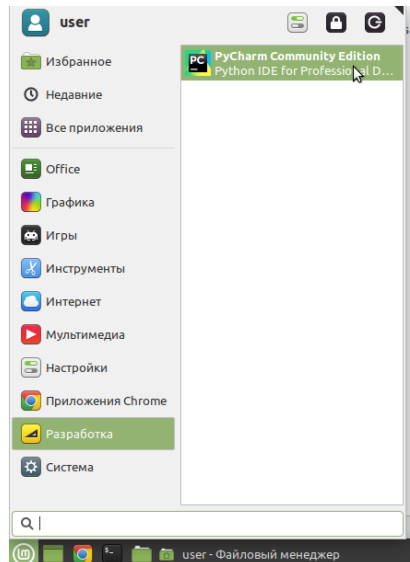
user

Избранное
Недавние
Все приложения
Office
Графика
Игры
Инструменты
Интернет
Мультимедиа
Настройки
Приложения Chrome
Разработка
Система

PyCharm Community Edition
Python IDE for Professional D...

user - Файловый менеджер